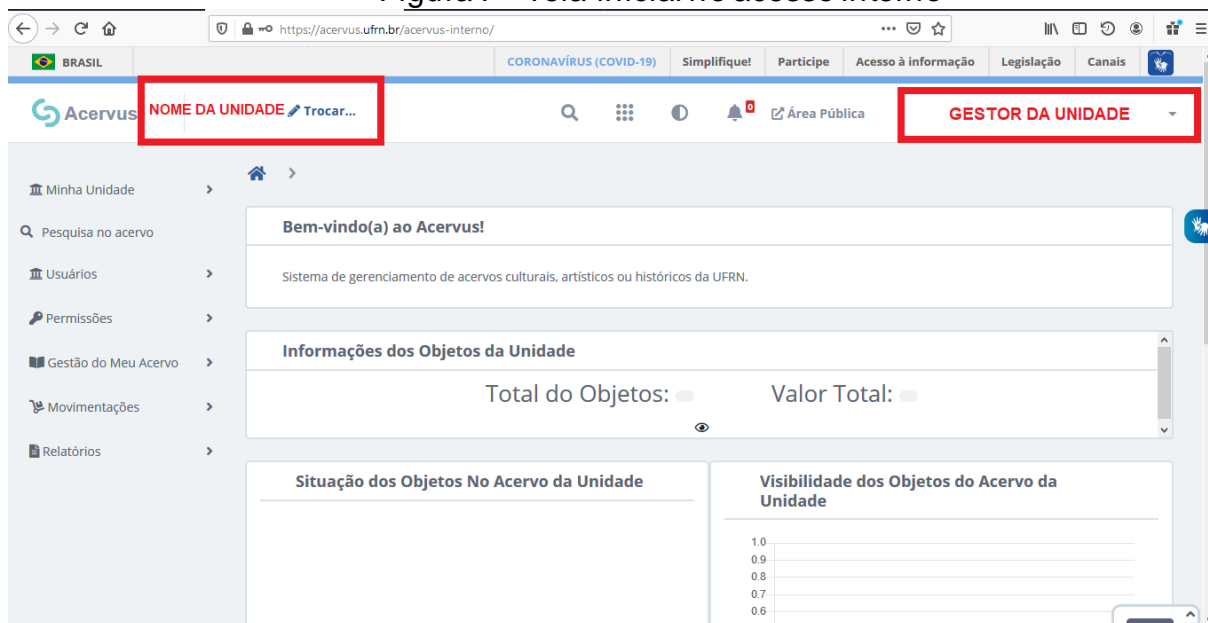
Figura 1 – Tela inicial no acesso interno

https://acervus.ufrn.br/acervus-interno/

BRASIL

CORONAVÍRUS (COVID-19) Simplifique! Participe Acesso à informação Legislação Canais

Acervus NOME DA UNIDADE Trocar...

0 Área Pública

GESTOR DA UNIDADE

Minha Unidade

Pesquisa no acervo

Usuários

Permissões

Gestão do Meu Acervo

Movimentações

Relatórios

Bem-vindo(a) ao Acervus!

Sistema de gerenciamento de acervos culturais, artísticos ou históricos da UFRN.

Informações dos Objetos da Unidade

Total do Objetos:

Valor Total:

Situação dos Objetos No Acervo da Unidade

Visibilidade dos Objetos do Acervo da Unidade

1.0
0.9
0.8
0.7
0.6